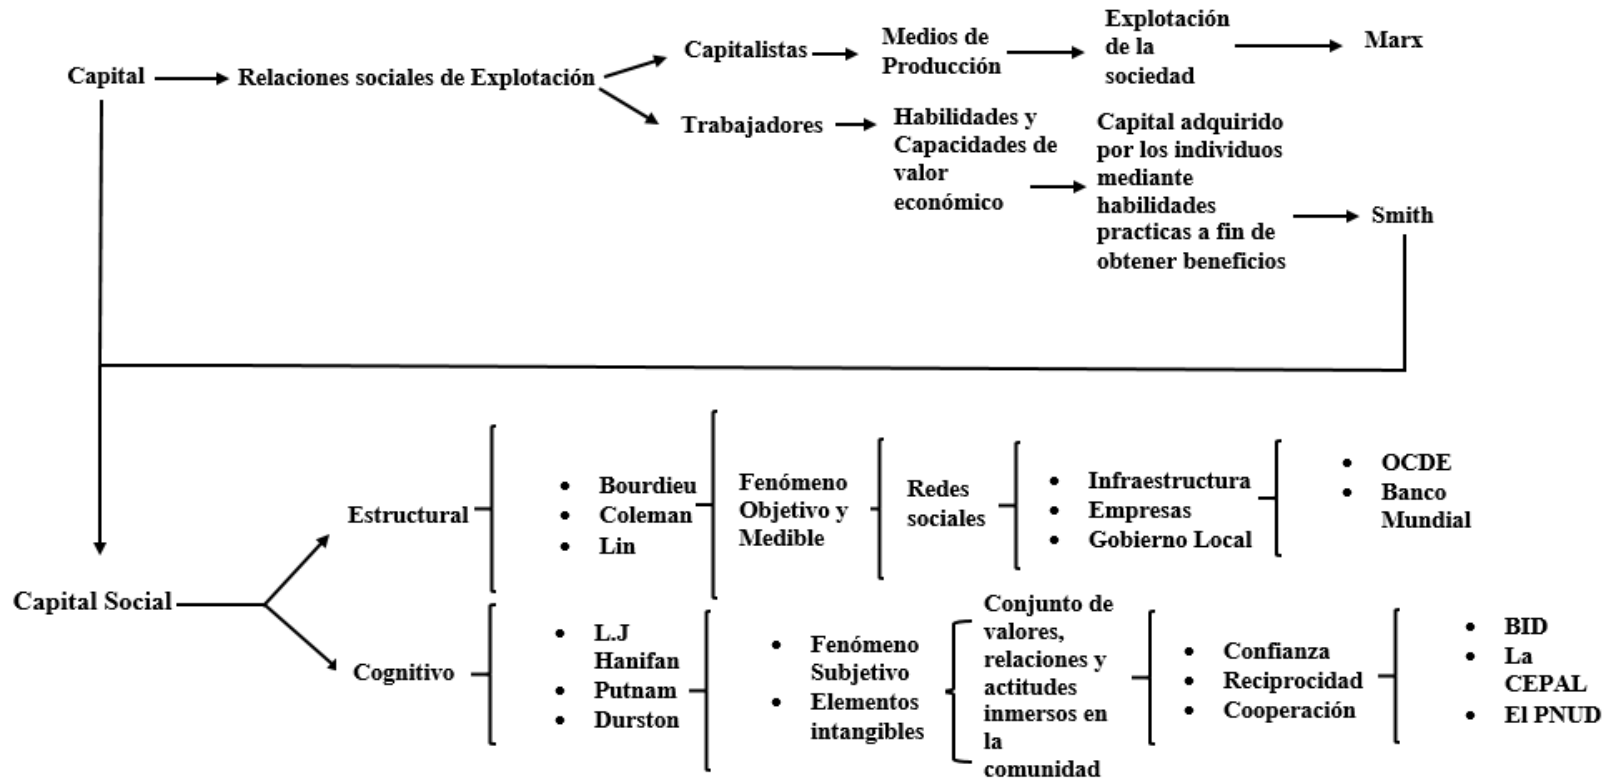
Capital
Relaciones sociales de Explotación
Capitalistas
Medios de Producción
Explotación de la sociedad
Marx
Trabajadores
Habilidades y Capacidades de valor económico
Capital adquirido por los individuos mediante habilidades practicas a fin de obtener beneficios
Smith

Capital Social
Estructural
- Bourdieu
- Coleman
- Lin
Fenómeno Objetivo y Medible
Redes sociales
- Infraestructura
- Empresas
- Gobierno Local
- OCDE
- Banco Mundial

Cognitivo
- L.J Hanifan
- Putnam
- Durston
- Fenómeno Subjetivo
- Elementos intangibles
Conjunto de valores, relaciones y actitudes inmersos en la comunidad
- Confianza
- Reciprocidad
- Cooperación
- BID
- La CEPAL
- El PNUD